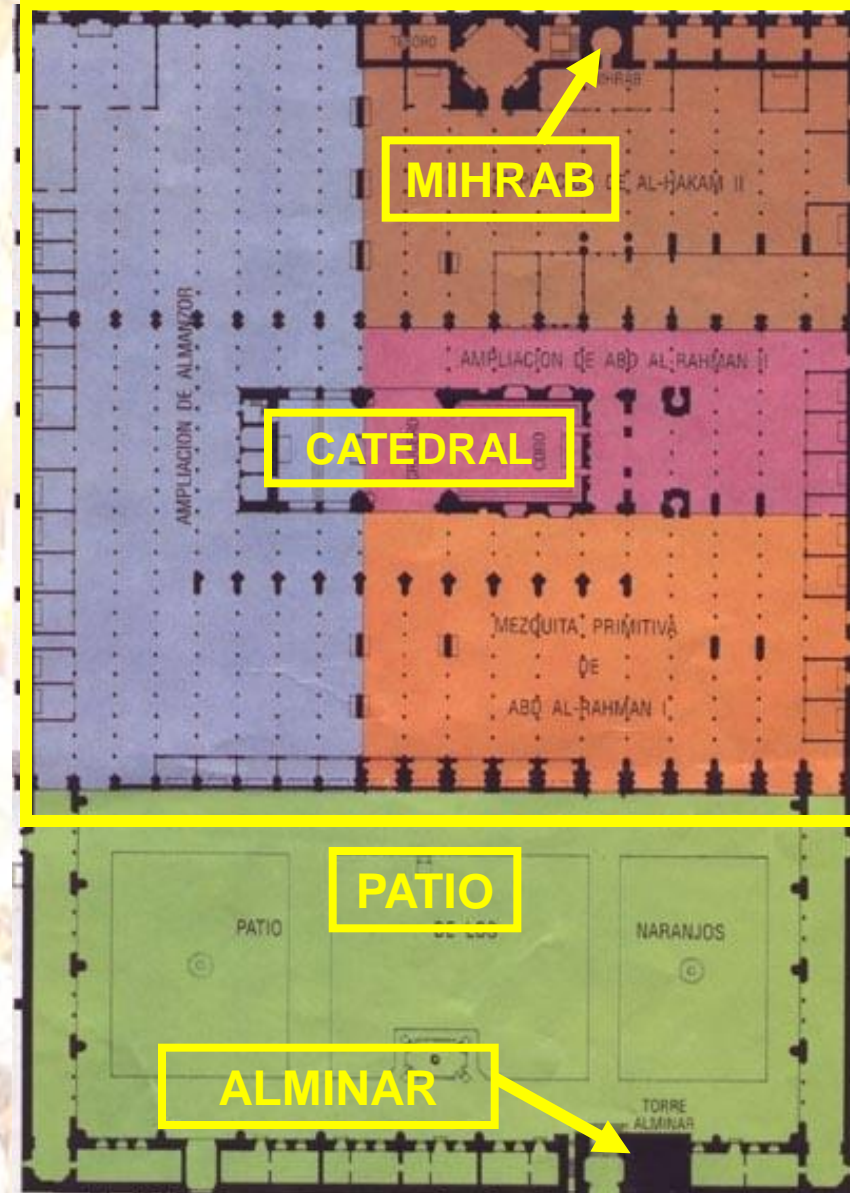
TESORO

MIHRAB

MIHRAB

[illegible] DE AL-HAKAM II

AMPLIACION DE ALMANZOR

AMPLIACION DE ABD AL-RAHMAN II

CATEDRAL

CORO

MEZQUITA PRIMITIVA DE ABD AL-RAHMAN I

PATIO

PATIO

DE LOS

NARANJOS

ALMINAR

TORRE ALMINAR